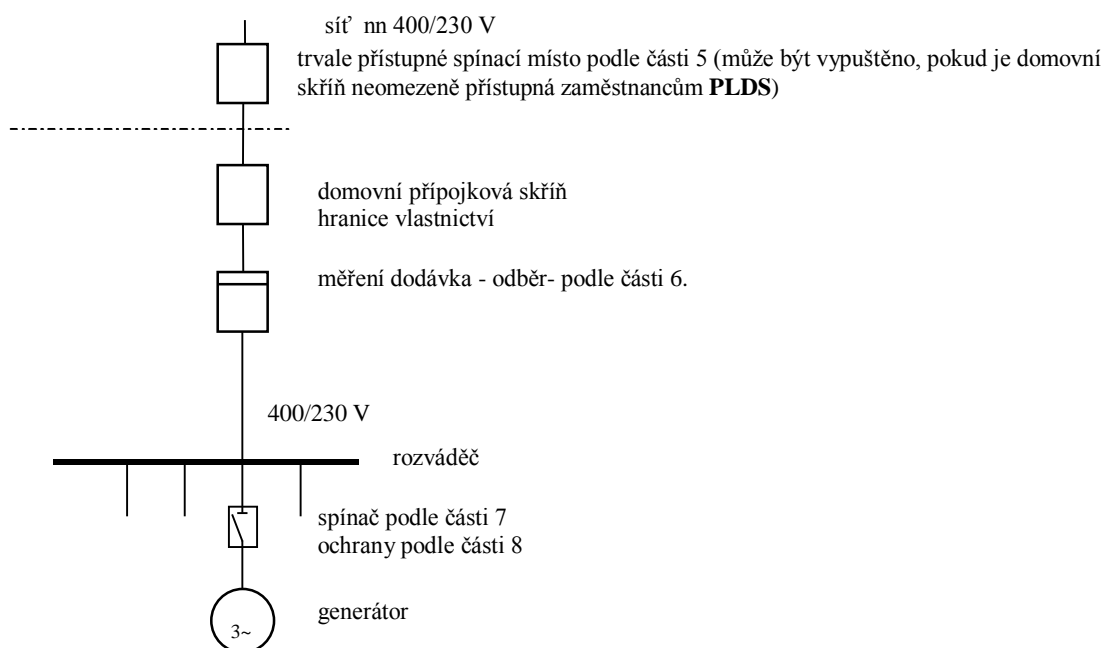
síť nn 400/230 V

trvale přístupné spínací místo podle části 5 (může být vypuštěno, pokud je domovní skříň neomezeně přístupná zaměstnancům **PLDS**)

domovní přípojková skříň
hranice vlastnictví

měření dodávka - odběr- podle části 6.

400/230 V

rozváděč

spínač podle části 7
ochrany podle části 8

generátor

3~